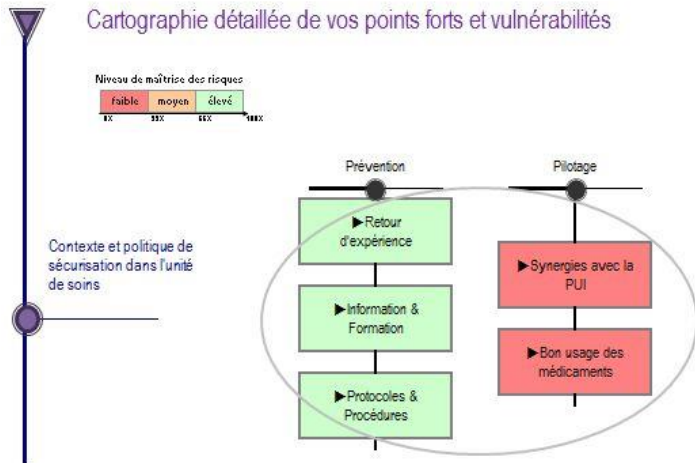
Cartographie détaillée de vos points forts et vulnérabilités

Niveau de maîtrise des risques

| faible | moyen | élevé |
|---|---|---|

0% 33% 66% 100%

Contexte et politique de sécurisation dans l'unité de soins

Prévention

▶Retour d'expérience

▶Information & Formation

▶Protocoles & Procédures

Pilotage

▶Synergies avec la PUI

▶Bon usage des médicaments